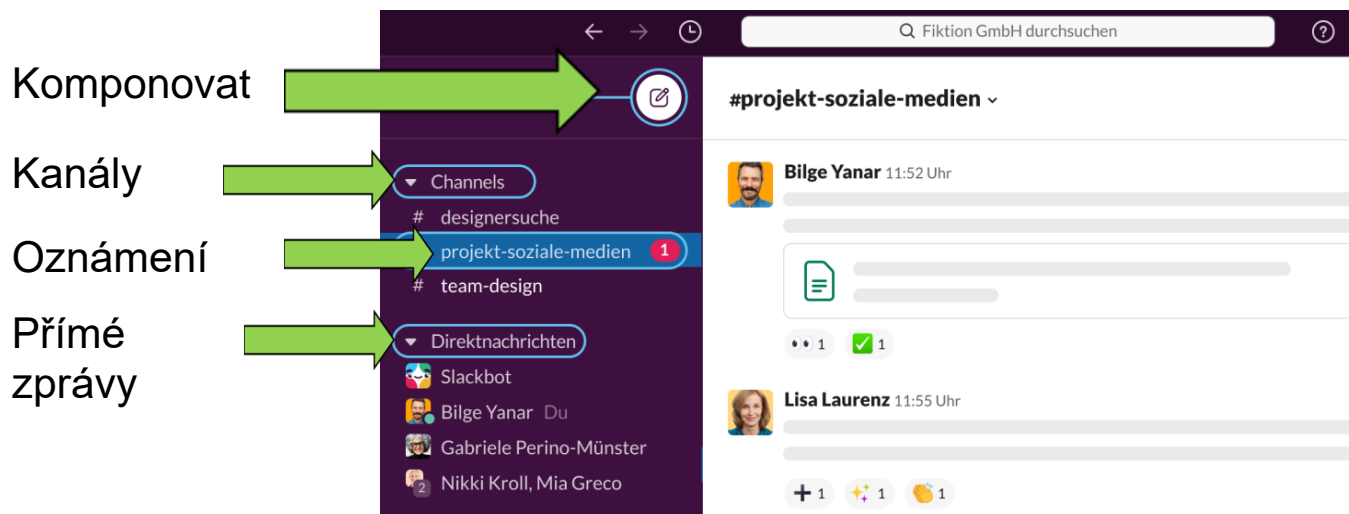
Komponovat

Kanály

Oznámení

Přímé zprávy

Fiktion GmbH durchsuchen

?

Channels

# designersuche

projekt-soziale-medien 1

# team-design

Direktnachrichten

Slackbot

Bilge Yanar Du

Gabriele Perino-Münster

2 Nikki Kroll, Mia Greco

#projekt-soziale-medien

Bilge Yanar 11:52 Uhr

1 1

Lisa Laurenz 11:55 Uhr

1 1 1